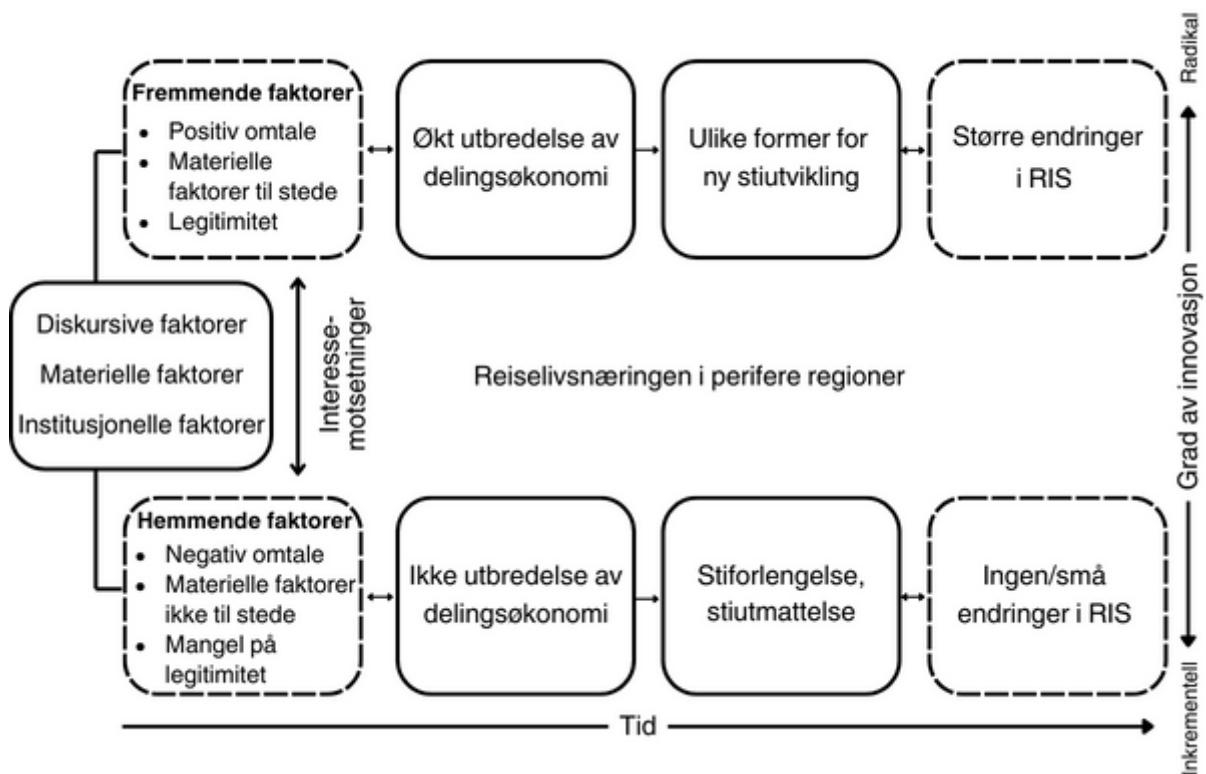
Fremmende faktorer
- Positiv omtale
- Materielle faktorer til stede
- Legitimitet

Økt utbredelse av delingsøkonomi

Ulike former for ny stiutvikling

Større endringer i RIS

Radikal

Diskursive faktorer

Materielle faktorer

Institusjonelle faktorer

Interessemotsetninger

Reiselivsnæringen i perifere regioner

Grad av innovasjon

Hemmende faktorer
- Negativ omtale
- Materielle faktorer ikke til stede
- Mangel på legitimitet

Ikke utbredelse av delingsøkonomi

Stiforlengelse, stiutmattelse

Ingen/små endringer i RIS

Inkrementell

Tid